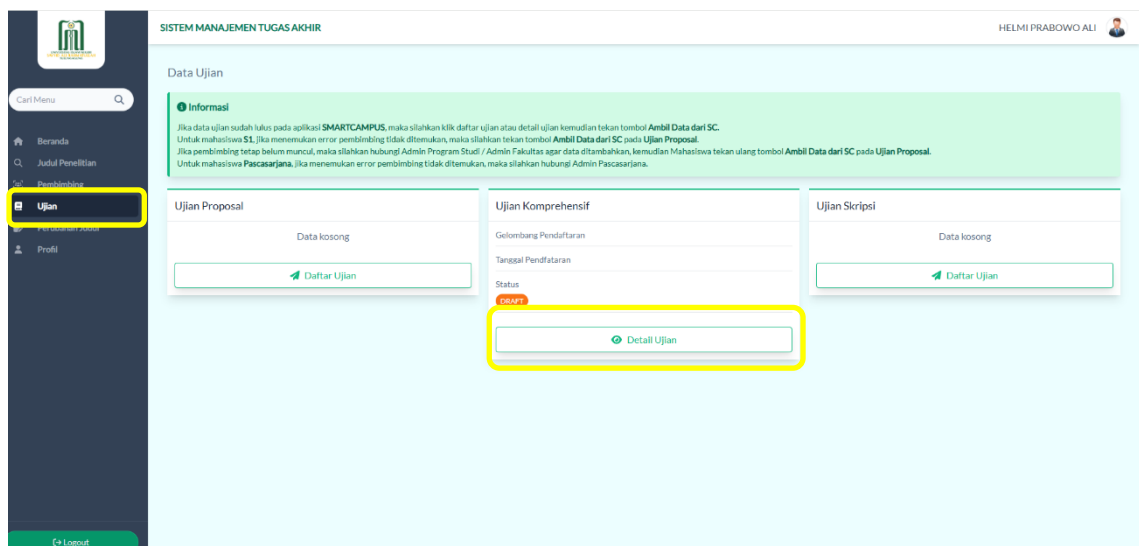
SISTEM MANAJEMEN TUGAS AKHIR

HELMI PRABOWO ALI

Cari Menu

Beranda
Judul Penelitian
Pembimbing
Ujian
Perubahan Judul
Profil

Logout

Data Ujian

Informasi

Jika data ujian sudah lulus pada aplikasi SMARTCAMPUS, maka silahkan klik daftar ujian atau detail ujian kemudian tekan tombol Ambil Data dari SC.
Untuk mahasiswa S1, jika menemukan error pembimbing tidak ditemukan, maka silahkan tekan tombol Ambil Data dari SC pada Ujian Proposal.
Jika pembimbing tetap belum muncul, maka silahkan hubungi Admin Program Studi / Admin Fakultas agar data ditambahkan, kemudian Mahasiswa tekan ulang tombol Ambil Data dari SC pada Ujian Proposal.
Untuk mahasiswa Pascasarjana, jika menemukan error pembimbing tidak ditemukan, maka silahkan hubungi Admin Pascasarjana.

Ujian Proposal

Data kosong

Daftar Ujian

Ujian Komprehensif

Gelombang Pendaftaran

Tanggal Pendfataran

Status

DRAFT

Detail Ujian

Ujian Skripsi

Data kosong

Daftar Ujian